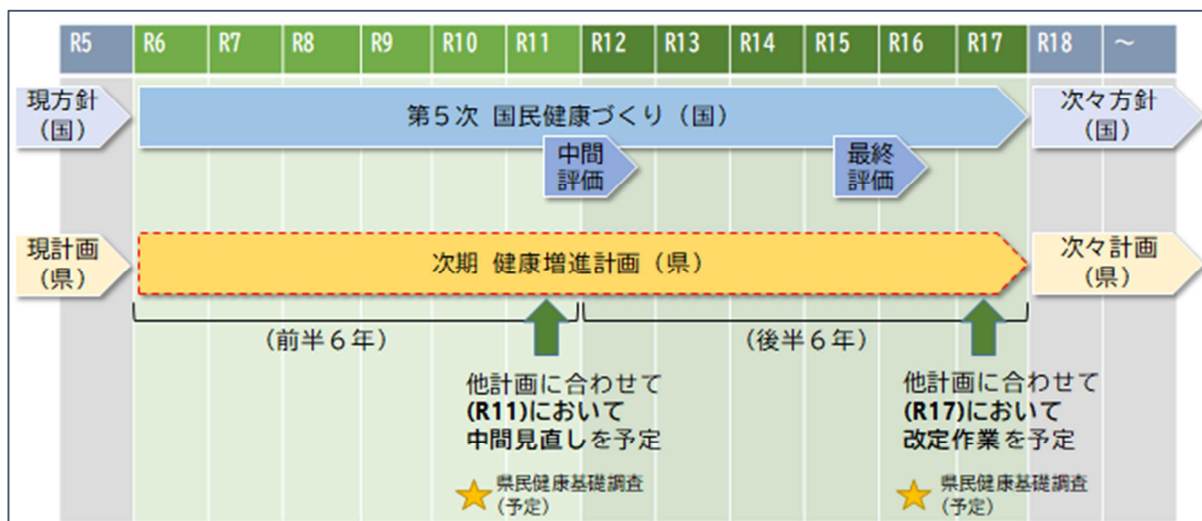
| R5 | R6 | R7 | R8 | R9 | R10 | R11 | R12 | R13 | R14 | R15 | R16 | R17 | R18 | ～ |
|---|---|---|---|---|---|---|---|---|---|---|---|---|---|---|

現方針（国）

第５次 国民健康づくり（国）

次々方針（国）

中間評価

最終評価

現計画（県）

次期 健康増進計画（県）

次々計画（県）

（前半６年）

（後半６年）

他計画に合わせて(R11)において中間見直しを予定

他計画に合わせて(R17)において改定作業を予定

県民健康基礎調査（予定）

県民健康基礎調査（予定）